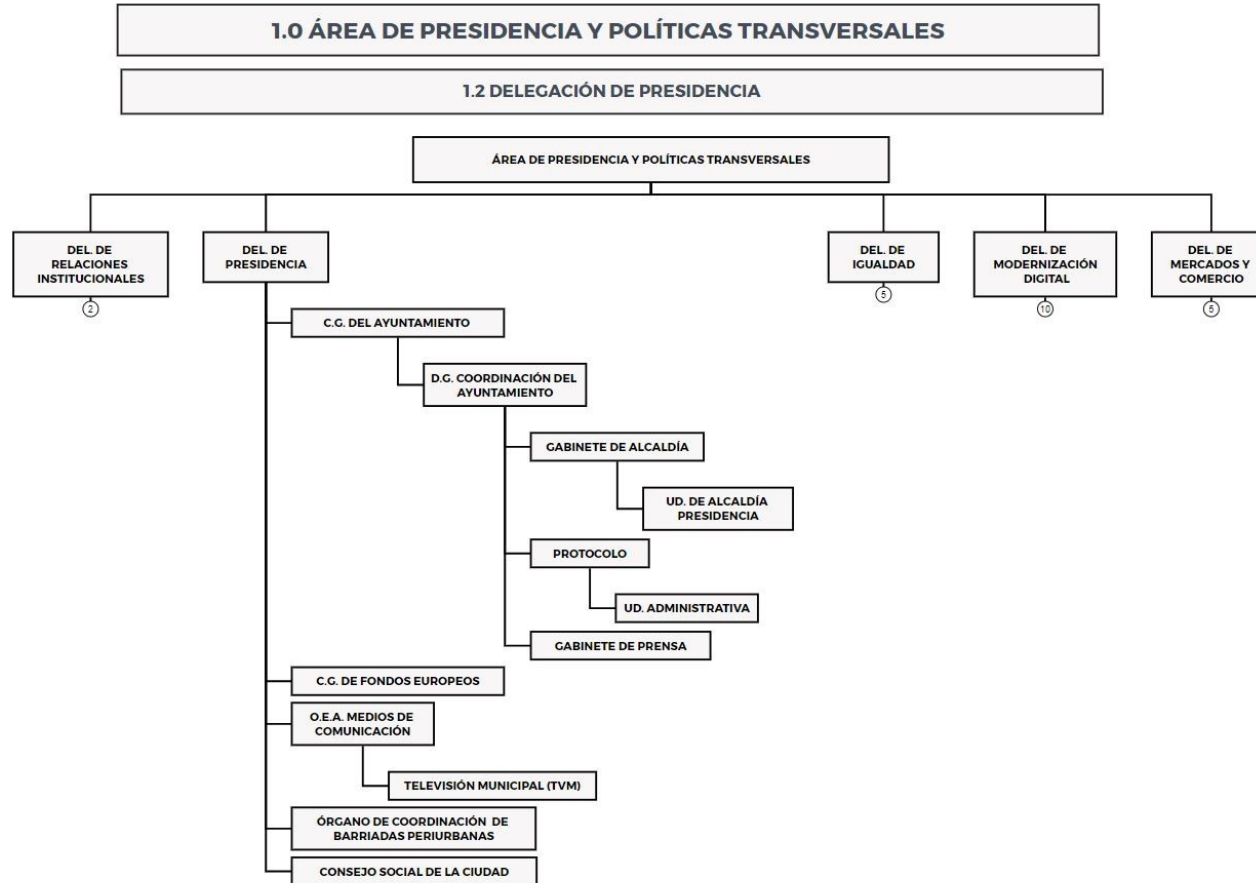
1.0 ÁREA DE PRESIDENCIA Y POLÍTICAS TRANSVERSALES

1.2 DELEGACIÓN DE PRESIDENCIA

ÁREA DE PRESIDENCIA Y POLÍTICAS TRANSVERSALES

DEL. DE RELACIONES INSTITUCIONALES
2

DEL. DE PRESIDENCIA

DEL. DE IGUALDAD
5

DEL. DE MODERNIZACIÓN DIGITAL
10

DEL. DE MERCADOS Y COMERCIO
5

C.G. DEL AYUNTAMIENTO

D.G. COORDINACIÓN DEL AYUNTAMIENTO

GABINETE DE ALCALDÍA

UD. DE ALCALDÍA PRESIDENCIA

PROTOCOLO

UD. ADMINISTRATIVA

GABINETE DE PRENSA

C.G. DE FONDOS EUROPEOS

O.E.A. MEDIOS DE COMUNICACIÓN

TELEVISIÓN MUNICIPAL (TVM)

ÓRGANO DE COORDINACIÓN DE BARRIADAS PERIURBANAS

CONSEJO SOCIAL DE LA CIUDAD